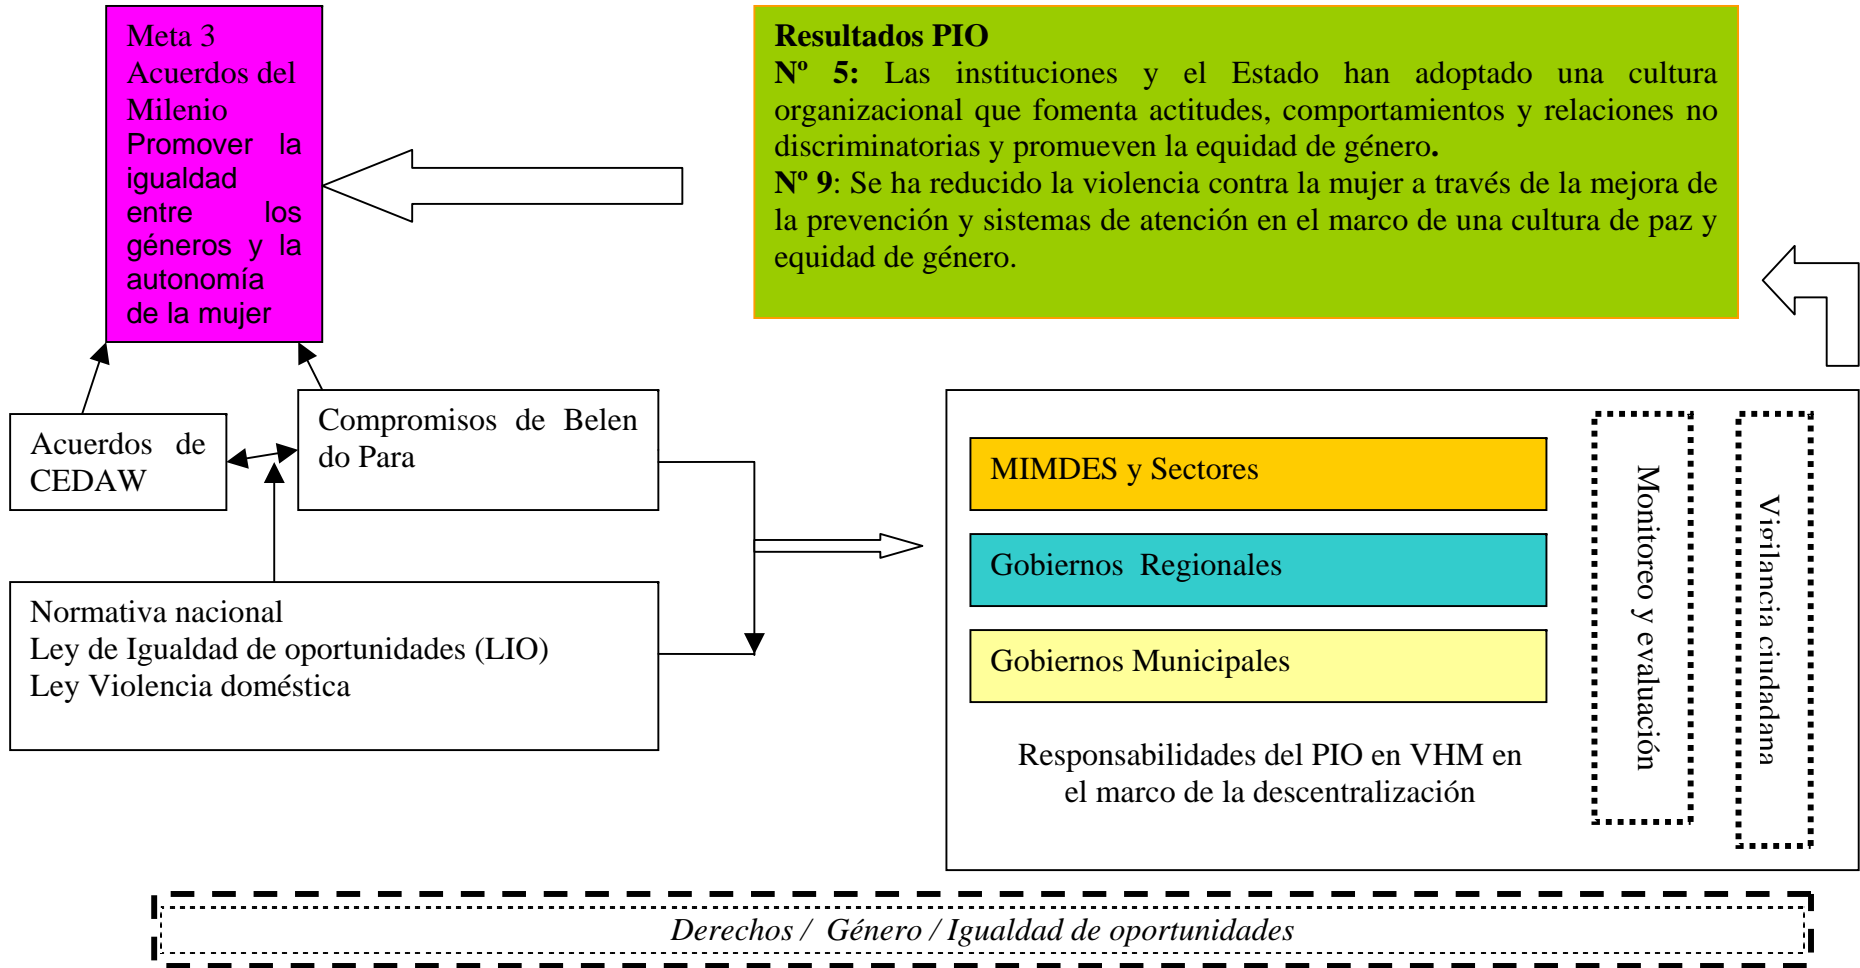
Meta 3
Acuerdos del Milenio
Promover la igualdad entre los géneros y la autonomía de la mujer

Resultados PIO
Nº 5: Las instituciones y el Estado han adoptado una cultura organizacional que fomenta actitudes, comportamientos y relaciones no discriminatorias y promueven la equidad de género.
Nº 9: Se ha reducido la violencia contra la mujer a través de la mejora de la prevención y sistemas de atención en el marco de una cultura de paz y equidad de género.

Acuerdos de CEDAW

Compromisos de Belen do Para

Normativa nacional
Ley de Igualdad de oportunidades (LIO)
Ley Violencia doméstica

MIMDES y Sectores

Gobiernos Regionales

Gobiernos Municipales

Responsabilidades del PIO en VHM en el marco de la descentralización

Monitoreo y evaluación

Vigilancia ciudadana

Derechos / Género / Igualdad de oportunidades